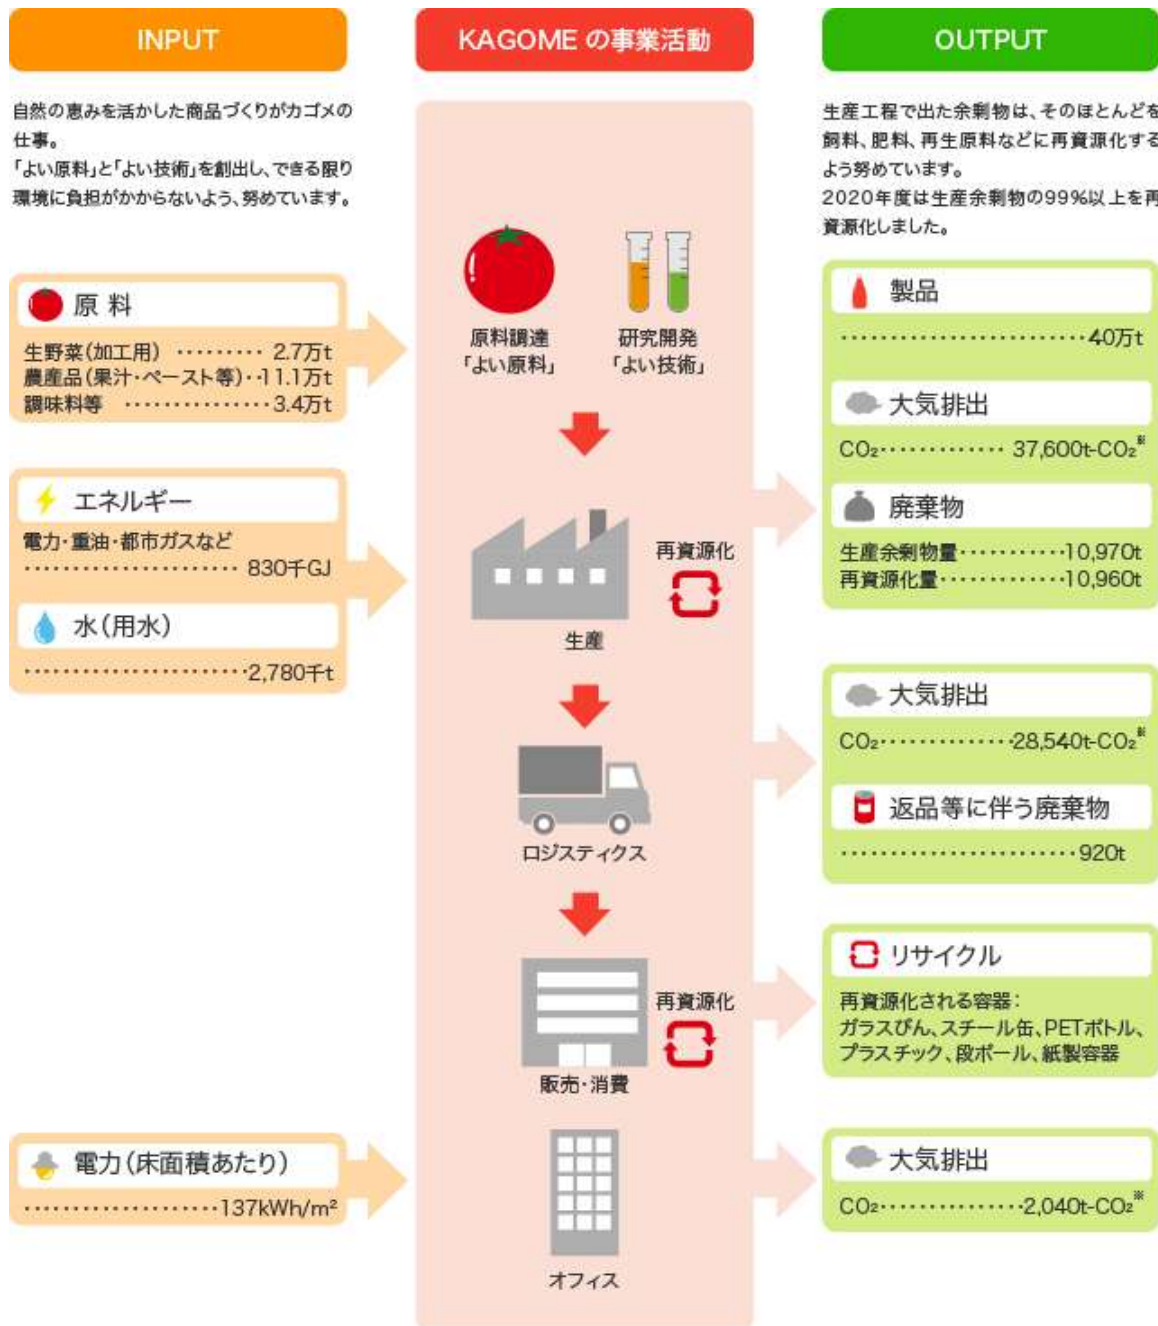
INPUT

KAGOME の事業活動

OUTPUT

自然の恵みを活かした商品づくりがカゴメの仕事。
「よい原料」と「よい技術」を創出し、できる限り環境に負担がかからないよう、努めています。

生産工程で出た余剰物は、そのほとんどを飼料、肥料、再生原料などに再資源化するよう努めています。
2020年度は生産余剰物の99%以上を再資源化しました。

原 料
生野菜(加工用) ………… 2.7万t
農産品(果汁・ペースト等)・・11.1万t
調味料等 ……………… 3.4万t

エネルギー
電力・重油・都市ガスなど
…………………… 830千GJ

水(用水)
……………………2,780千t

原料調達
「よい原料」

研究開発
「よい技術」

生産

再資源化

ロジスティクス

販売・消費

再資源化

オフィス

製品
……………………40万t

大気排出
$CO_2$………… 37,600t-$CO_2$※

廃棄物
生産余剰物量…………10,970t
再資源化量……………10,960t

大気排出
$CO_2$…………28,540t-$CO_2$※

返品等に伴う廃棄物
……………………920t

リサイクル
再資源化される容器:
ガラスびん、スチール缶、PETボトル、プラスチック、段ボール、紙製容器

電力(床面積あたり)
…………………137kWh/m²

大気排出
$CO_2$……………2,040t-$CO_2$※